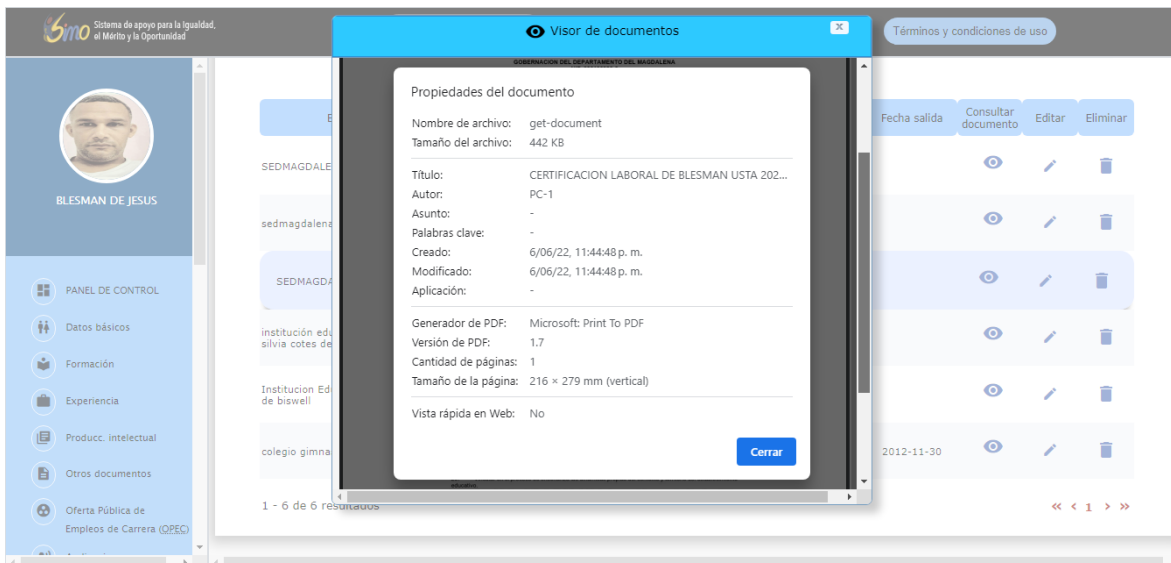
SIMO Sistema de apoyo para la Igualdad, el Mérito y la Oportunidad

Visor de documentos

Términos y condiciones de uso

BLESMAN DE JESUS

PANEL DE CONTROL
Datos básicos
Formación
Experiencia
Producc. intelectual
Otros documentos
Oferta Pública de Empleos de Carrera (OPEC)

| E | Fecha salida | Consultar documento | Editar | Eliminar |
|---|---|---|---|---|
| SEDMAGDALE | | | | |
| sedmagdalena | | | | |
| SEDMAGDA | | | | |
| institución edu silvia cotes de | | | | |
| Institucion Edi de biswell | | | | |
| colegio gimna | 2012-11-30 | | | |

1 - 6 de 6 resultados

« ‹ 1 › »

GOBERNACION DEL DEPARTAMENTO DEL MAGDALENA

Propiedades del documento

Nombre de archivo: get-document
Tamaño del archivo: 442 KB

Título: CERTIFICACION LABORAL DE BLESMAN USTA 202...
Autor: PC-1
Asunto: -
Palabras clave: -
Creado: 6/06/22, 11:44:48 p. m.
Modificado: 6/06/22, 11:44:48 p. m.
Aplicación: -

Generador de PDF: Microsoft: Print To PDF
Versión de PDF: 1.7
Cantidad de páginas: 1
Tamaño de la página: 216 × 279 mm (vertical)

Vista rápida en Web: No

Cerrar